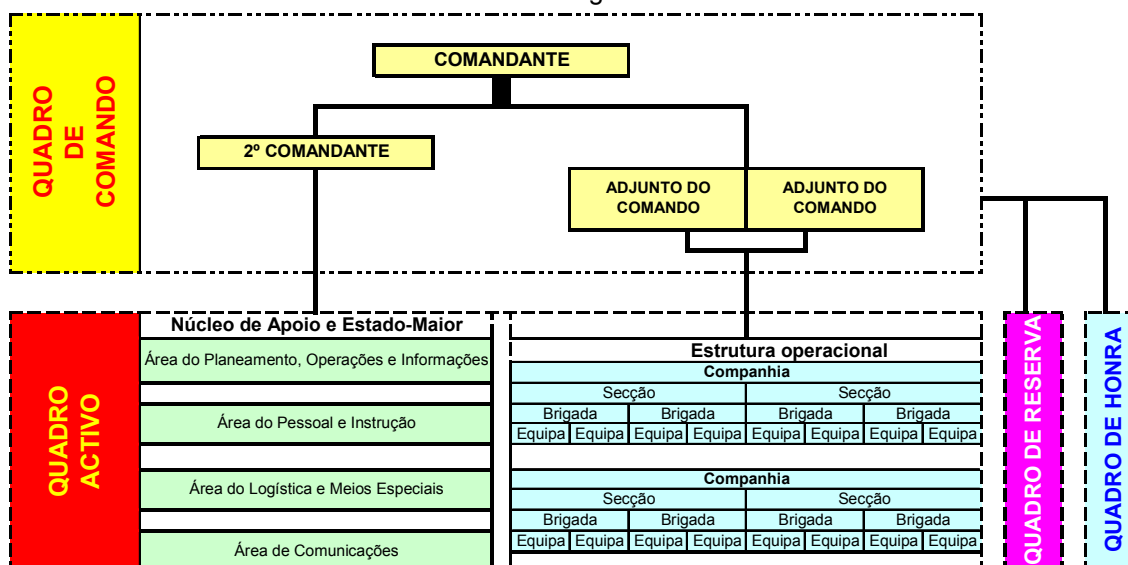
QUADRO DE COMANDO

COMANDANTE

2º COMANDANTE

ADJUNTO DO COMANDO

ADJUNTO DO COMANDO

QUADRO ACTIVO

Núcleo de Apoio e Estado-Maior

Área do Planeamento, Operações e Informações

Área do Pessoal e Instrução

Área do Logística e Meios Especiais

Área de Comunicações

Estrutura operacional

| Companhia | | | | | | | |
|---|---|---|---|---|---|---|---|
| Secção | | | | Secção | | | |
| Brigada | | Brigada | | Brigada | | Brigada | |
| Equipa | Equipa | Equipa | Equipa | Equipa | Equipa | Equipa | Equipa |

| Companhia | | | | | | | |
|---|---|---|---|---|---|---|---|
| Secção | | | | Secção | | | |
| Brigada | | Brigada | | Brigada | | Brigada | |
| Equipa | Equipa | Equipa | Equipa | Equipa | Equipa | Equipa | Equipa |

QUADRO DE RESERVA

QUADRO DE HONRA